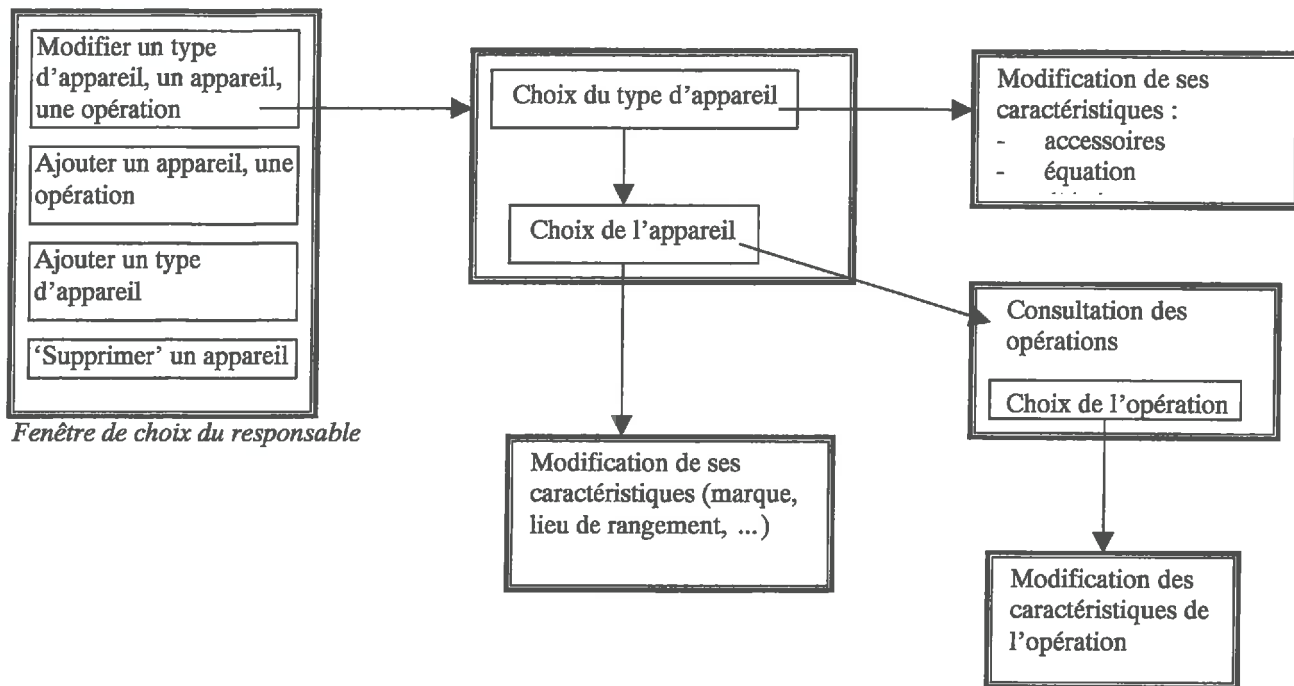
Modifier un type d'appareil, un appareil, une opération

Ajouter un appareil, une opération

Ajouter un type d'appareil

'Supprimer' un appareil

Fenêtre de choix du responsable

Choix du type d'appareil

Choix de l'appareil

Modification de ses caractéristiques :
- accessoires
- équation
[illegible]

Consultation des opérations

Choix de l'opération

Modification de ses caractéristiques (marque, lieu de rangement, ...)

Modification des caractéristiques de l'opération